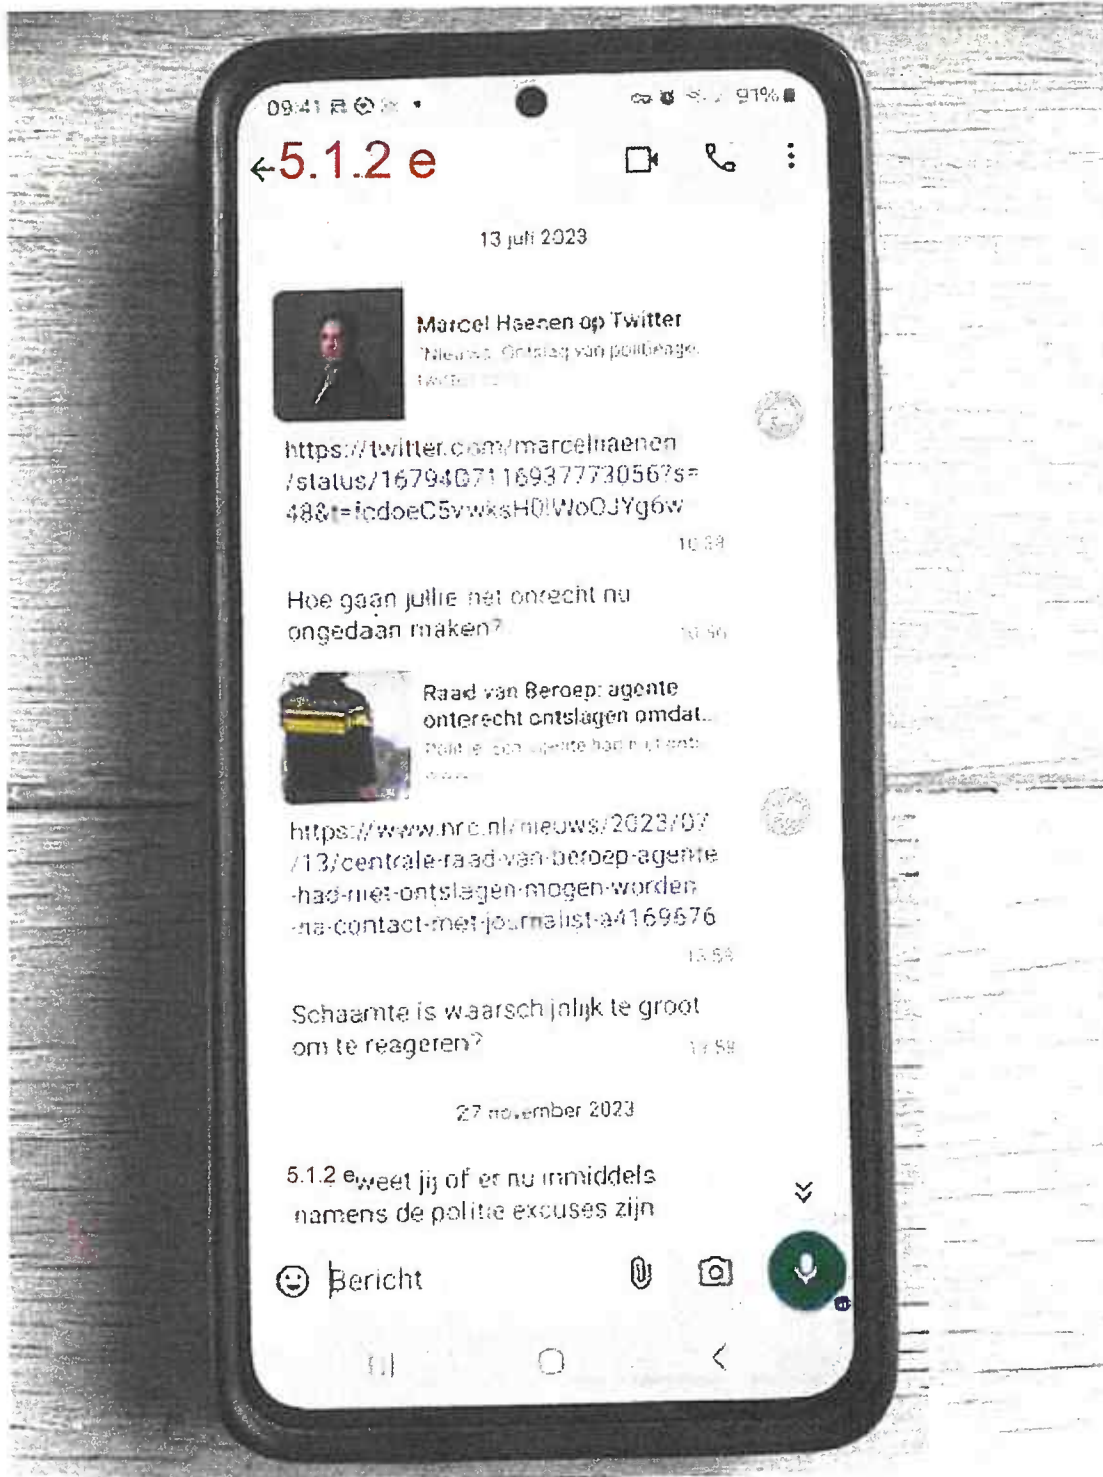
09:41 91%

← 5.1.2 e

13 juli 2023

Marcel Haenen op Twitter
"Nieuws: Ontslag van politieagente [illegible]
Twitter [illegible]

https://twitter.com/marcelhaenen/status/1679407116937773056?s=48&t=fcdoeC5vwksH0lWoOJYg6w
10:33

Hoe gaan jullie het onrecht nu ongedaan maken?
10:50

Raad van Beroep: agente onterecht ontslagen omdat..
Politie: Een agente had niet ont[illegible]
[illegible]

https://www.nrc.nl/nieuws/2023/07/13/centrale-raad-van-beroep-agente-had-niet-ontslagen-mogen-worden-na-contact-met-journalist-a4169676
13:58

Schaamte is waarschijnlijk te groot om te reageren?
13:58

27 november 2023

5.1.2 e weet jij of er nu inmiddels namens de politie excuses zijn

Bericht